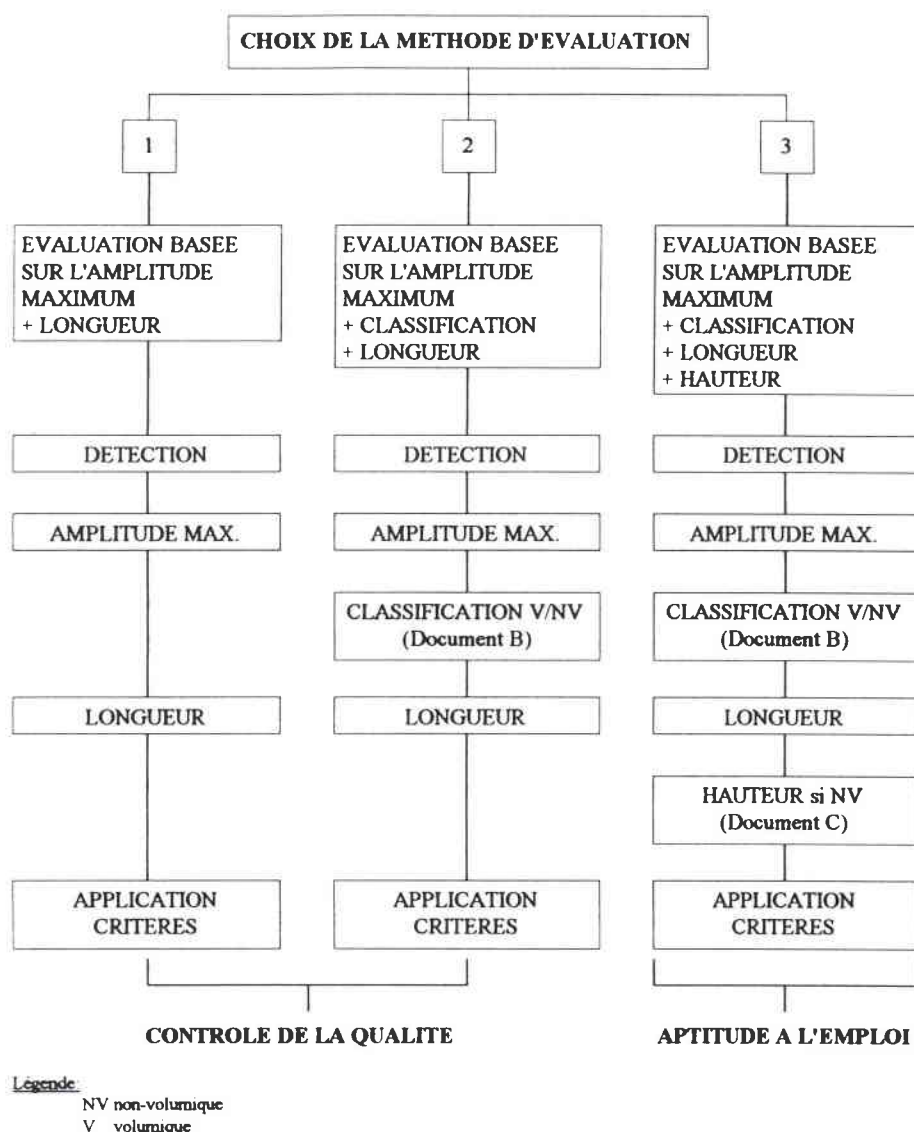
CHOIX DE LA METHODE D'EVALUATION

1

EVALUATION BASEE SUR L'AMPLITUDE MAXIMUM
+ LONGUEUR

DETECTION

AMPLITUDE MAX.

LONGUEUR

APPLICATION CRITERES

2

EVALUATION BASEE SUR L'AMPLITUDE MAXIMUM
+ CLASSIFICATION
+ LONGUEUR

DETECTION

AMPLITUDE MAX.

CLASSIFICATION V/NV (Document B)

LONGUEUR

APPLICATION CRITERES

3

EVALUATION BASEE SUR L'AMPLITUDE MAXIMUM
+ CLASSIFICATION
+ LONGUEUR
+ HAUTEUR

DETECTION

AMPLITUDE MAX.

CLASSIFICATION V/NV (Document B)

LONGUEUR

HAUTEUR si NV (Document C)

APPLICATION CRITERES

CONTROLE DE LA QUALITE

APTITUDE A L'EMPLOI

Légende:
NV non-volumique
V volumique